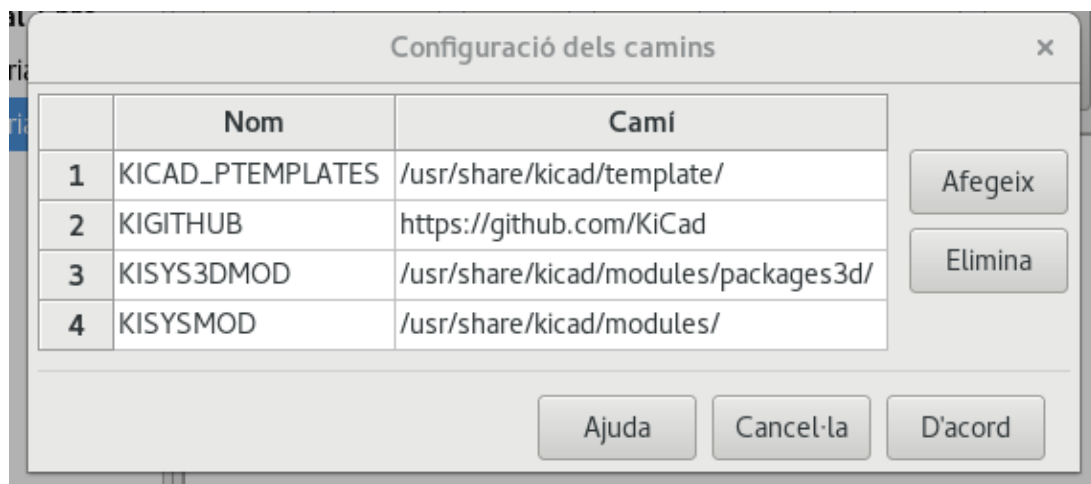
Configuració dels camins

×

| | Nom | Camí |
|---|---|---|
| 1 | KICAD_PTEMPLATES | /usr/share/kicad/template/ |
| 2 | KIGITHUB | https://github.com/KiCad |
| 3 | KISYS3DMOD | /usr/share/kicad/modules/packages3d/ |
| 4 | KISYSMOD | /usr/share/kicad/modules/ |

Afegeix

Elimina

Ajuda

Cancel·la

D'acord